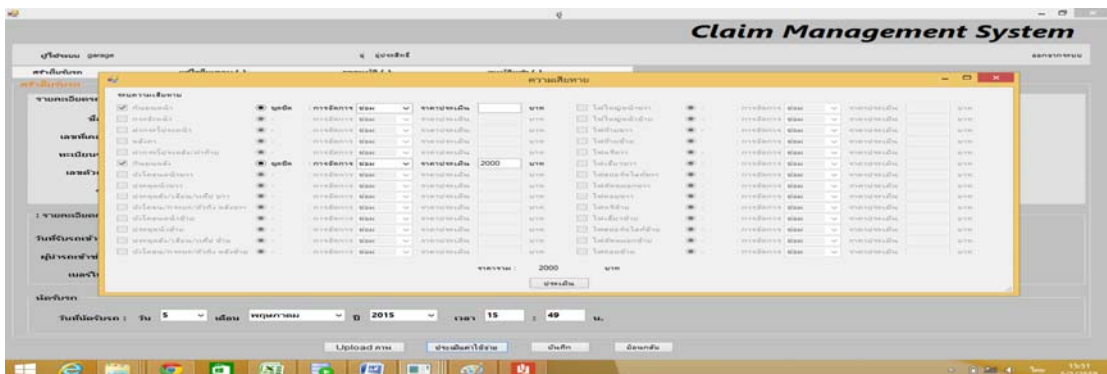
Claim Management System

ผู้ใช้งาน garage

ความเสียหาย

ยุบตัว การจัดการ ซ่อม ราคาประเมิน บาท

ยุบตัว การจัดการ ซ่อม ราคาประเมิน 2000 บาท

ราคารวม : 2000 บาท

ประเมิน

: รายละเอียด

นัดรับรถ

วันที่นัดรับรถ : วัน 5 เดือน พฤษภาคม ปี 2015 เวลา 15 : 49 น.

Upload ภาพ ประเมินค่าใช้จ่าย บันทึก ย้อนกลับ